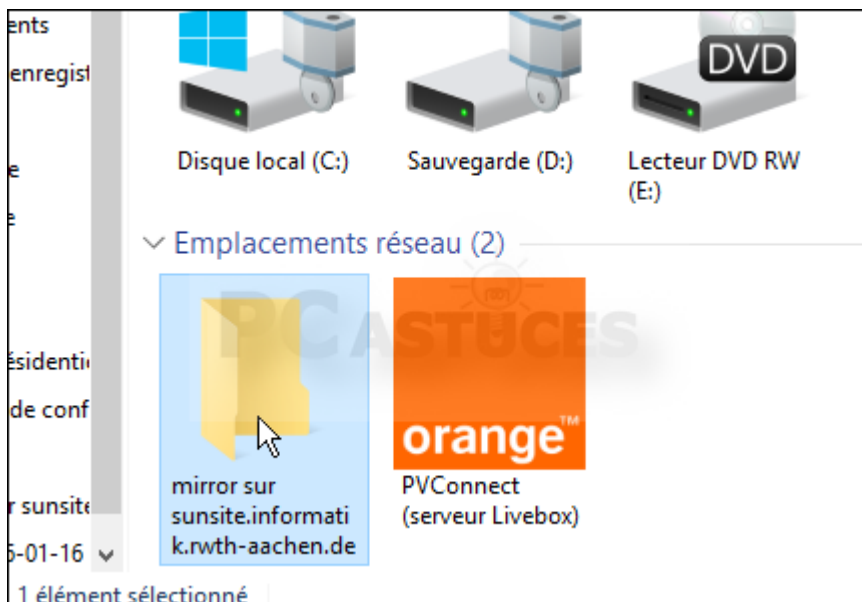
ents
enregist
e
e
ésidenti
de conf
r sunsite
5-01-16

DVD

Disque local (C:)

Sauvegarde (D:)

Lecteur DVD RW (E:)

Emplacements réseau (2)

PC ASTUCES

mirror sur sunsite.informatik.rwth-aachen.de

orange™

PVConnect (serveur Livebox)

1 élément sélectionné